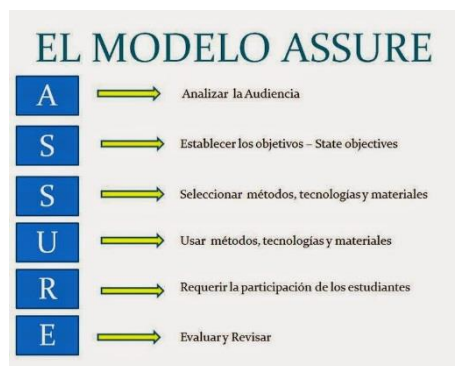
EL MODELO ASSURE

A Analizar la Audiencia

S Establecer los objetivos – State objectives

S Seleccionar métodos, tecnologías y materiales

U Usar métodos, tecnologías y materiales

R Requerir la participación de los estudiantes

E Evaluar y Revisar